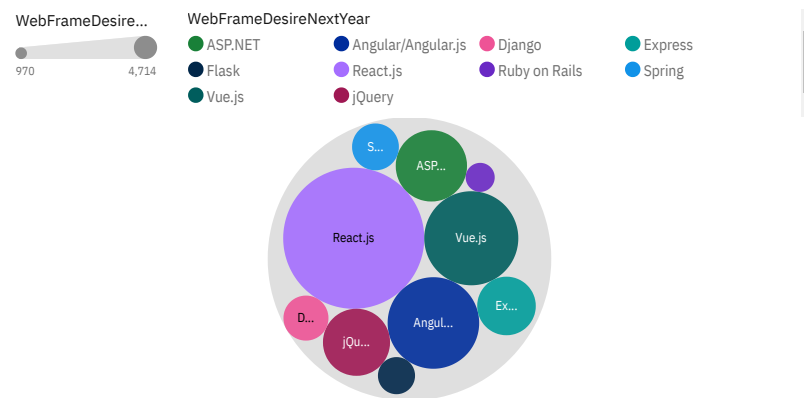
WebFrameDesire...

970

4,714

WebFrameDesireNextYear

ASP.NET

Angular/Angular.js

Django

Express

Flask

React.js

Ruby on Rails

Spring

Vue.js

jQuery

S...

ASP...

React.js

Vue.js

Ex...

D...

Angul...

jQu...